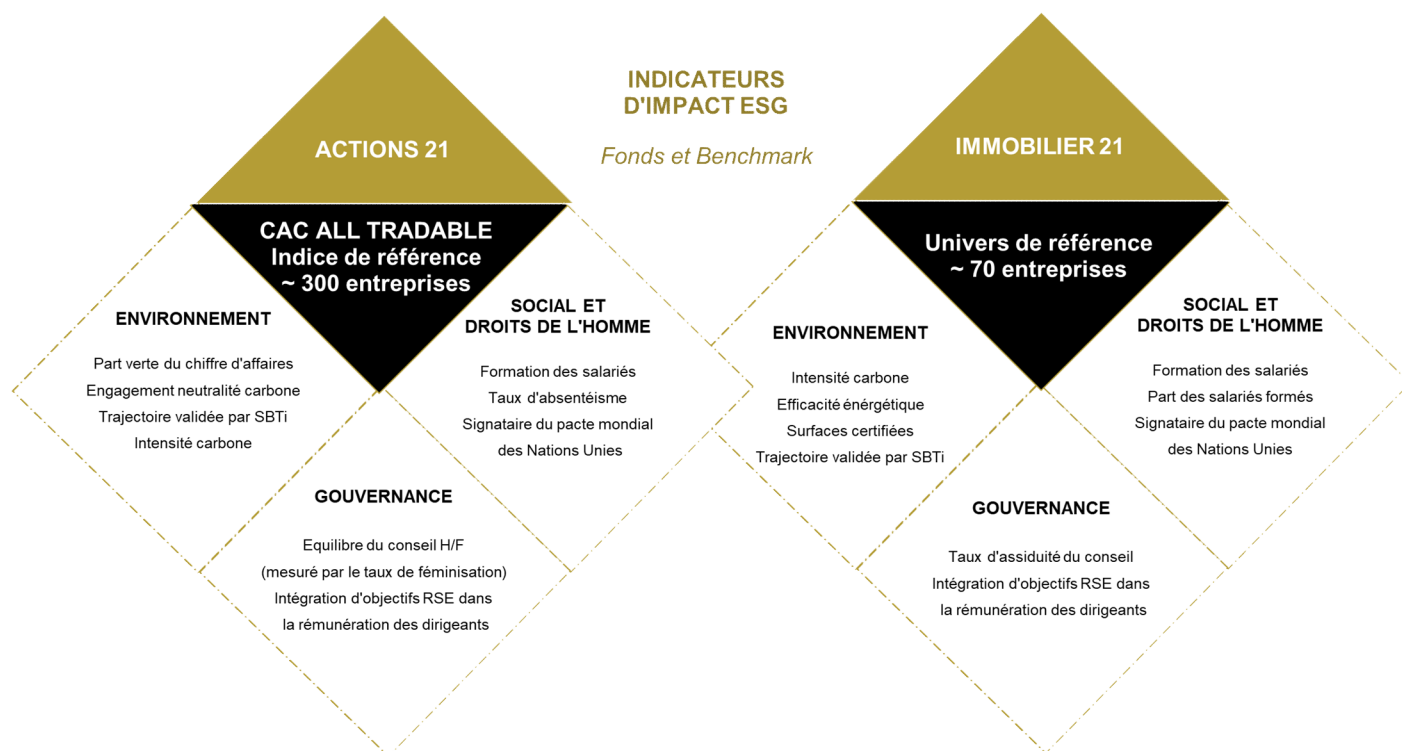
INDICATEURS D'IMPACT ESG

Fonds et Benchmark

ACTIONS 21

CAC ALL TRADABLE
Indice de référence
~ 300 entreprises

ENVIRONNEMENT

Part verte du chiffre d'affaires
Engagement neutralité carbone
Trajectoire validée par SBTi
Intensité carbone

SOCIAL ET DROITS DE L'HOMME

Formation des salariés
Taux d'absentéisme
Signataire du pacte mondial des Nations Unies

GOUVERNANCE

Equilibre du conseil H/F
(mesuré par le taux de féminisation)
Intégration d'objectifs RSE dans la rémunération des dirigeants

IMMOBILIER 21

Univers de référence
~ 70 entreprises

ENVIRONNEMENT

Intensité carbone
Efficacité énérgétique
Surfaces certifiées
Trajectoire validée par SBTi

SOCIAL ET DROITS DE L'HOMME

Formation des salariés
Part des salariés formés
Signataire du pacte mondial des Nations Unies

GOUVERNANCE

Taux d'assiduité du conseil
Intégration d'objectifs RSE dans la rémunération des dirigeants